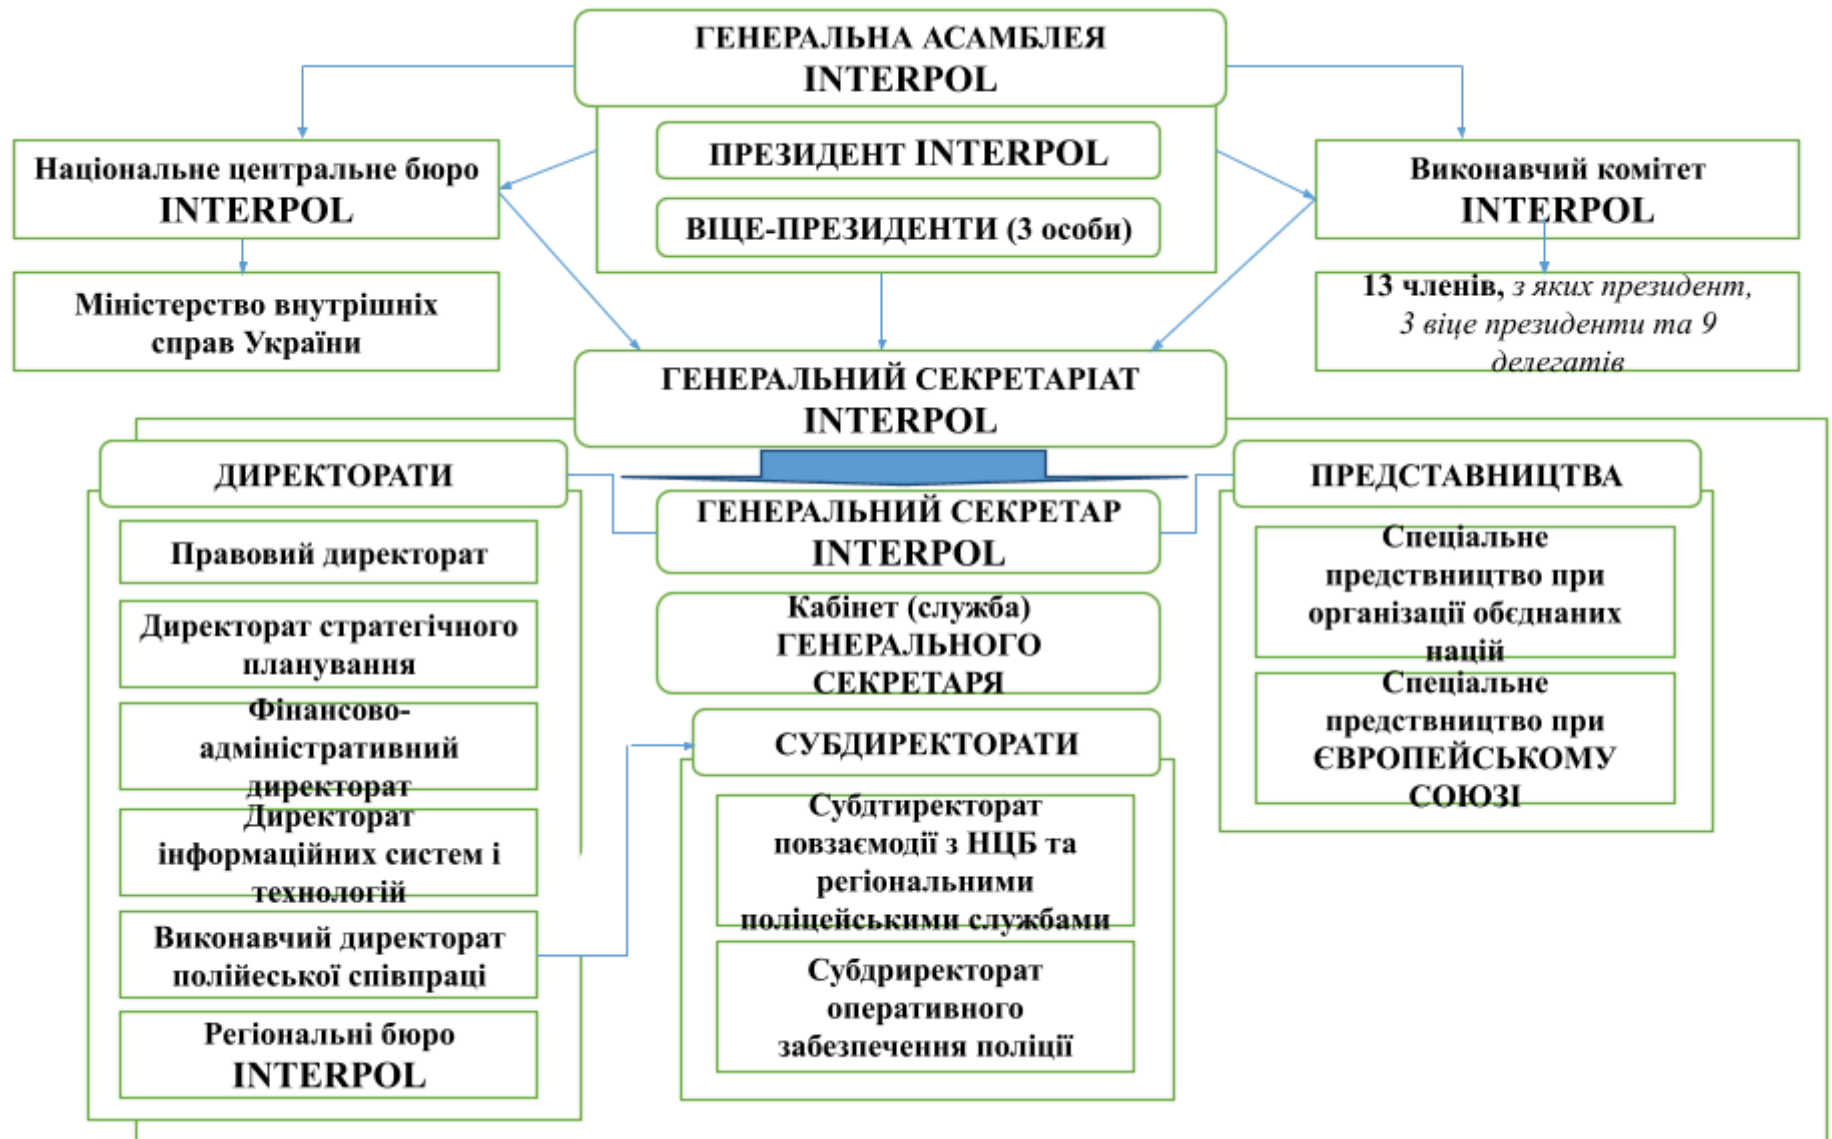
ГЕНЕРАЛЬНА АСАМБЛЕЯ INTERPOL

ПРЕЗИДЕНТ INTERPOL

ВІЦЕ-ПРЕЗИДЕНТИ (3 особи)

Національне центральне бюро INTERPOL

Міністерство внутрішніх справ України

Виконавчий комітет INTERPOL

13 членів, з яких президент, 3 віце президенти та 9 делегатів

ГЕНЕРАЛЬНИЙ СЕКРЕТАРІАТ INTERPOL

ДИРЕКТОРАТИ

Правовий директорат

Директорат стратегічного планування

Фінансово-адміністративний директорат

Директорат інформаційних систем і технологій

Виконавчий директорат поліійської співпраці

Регіональні бюро INTERPOL

ГЕНЕРАЛЬНИЙ СЕКРЕТАР INTERPOL

Кабінет (служба) ГЕНЕРАЛЬНОГО СЕКРЕТАРЯ

СУБДИРЕКТОРАТИ

Субдтиректорат повзаємодії з НЦБ та регіональними поліцейськими службами

Субдриректорат оперативного забезпечення поліції

ПРЕДСТАВНИЦТВА

Спеціальне предствництво при організації обєднаних націй

Спеціальне предствництво при ЄВРОПЕЙСЬКОМУ СОЮЗІ